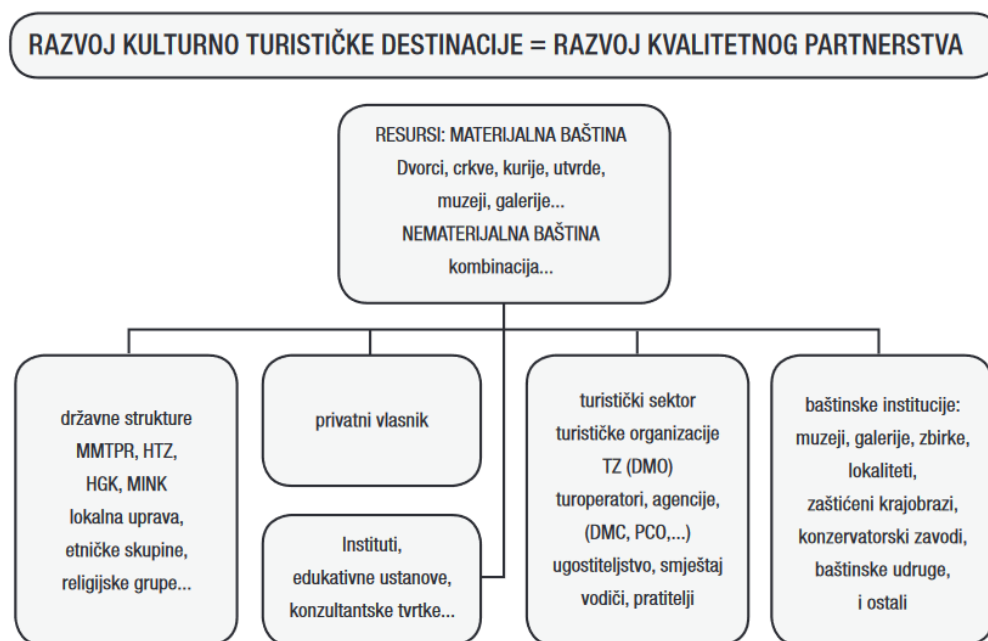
RAZVOJ KULTURNO TURISTIČKE DESTINACIJE = RAZVOJ KVALITETNOG PARTNERSTVA

RESURSI: MATERIJALNA BAŠTINA
Dvorci, crkve, kurije, utvrde, muzeji, galerije...
NEMATERIJALNA BAŠTINA
kombinacija...

državne strukture
MMTPR, HTZ,
HGK, MINK
lokalna uprava,
etničke skupine,
religijske grupe...

privatni vlasnik

Instituti,
edukativne ustanove,
konzultantske tvrtke...

turistički sektor
turističke organizacije
TZ (DMO)
turoperatori, agencije,
(DMC, PCO,...)
ugostiteljstvo, smještaj
vodiči, pratitelji

baštinske institucije:
muzeji, galerije, zbirke,
lokaliteti,
zaštićeni krajobrazi,
konzervatorski zavodi,
baštinske udruge,
i ostali